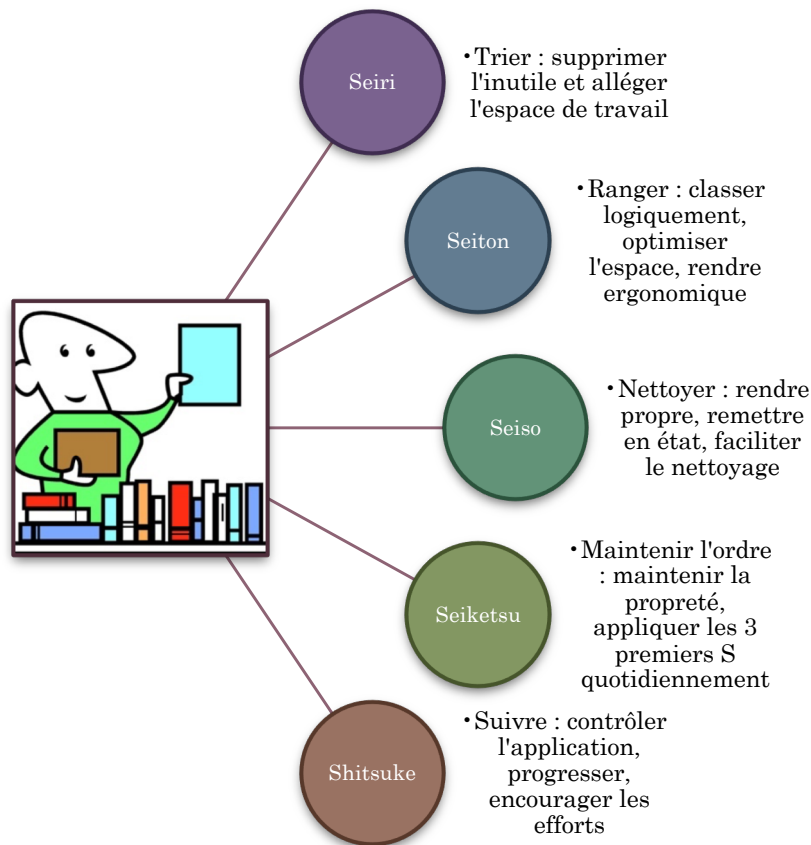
Seiri

• Trier : supprimer l'inutile et alléger l'espace de travail

Seiton

• Ranger : classer logiquement, optimiser l'espace, rendre ergonomique

Seiso

• Nettoyer : rendre propre, remettre en état, faciliter le nettoyage

Seiketsu

• Maintenir l'ordre : maintenir la propreté, appliquer les 3 premiers S quotidiennement

Shitsuke

• Suivre : contrôler l'application, progresser, encourager les efforts